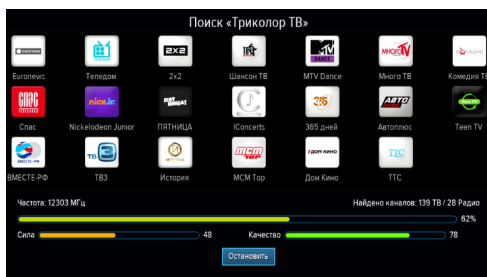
Поиск «Триколор ТВ»

euronews
Euronews

Теледом

2x2
2x2

Шансон ТВ

MTV DANCE
MTV Dance

МНОГО TV
Много ТВ

Комедия ТВ

СПАС
Спас

nick.jr.
Nickelodeon Junior

ПЯТНИЦА

iConcerts

365
365 дней

АВТО плюс
Автоплюс

Teen TV

ВМЕСТЕ-РФ
ВМЕСТЕ-РФ

ТВ3
ТВ3

История

MCM TOP
MCM Top

ДОМ КИНО
Дом Кино

ТТС
ТТС

Частота: 12303 МГц

Найдено каналов: 139 ТВ / 28 Радио

62%

Сила

48

Качество

78

Остановить